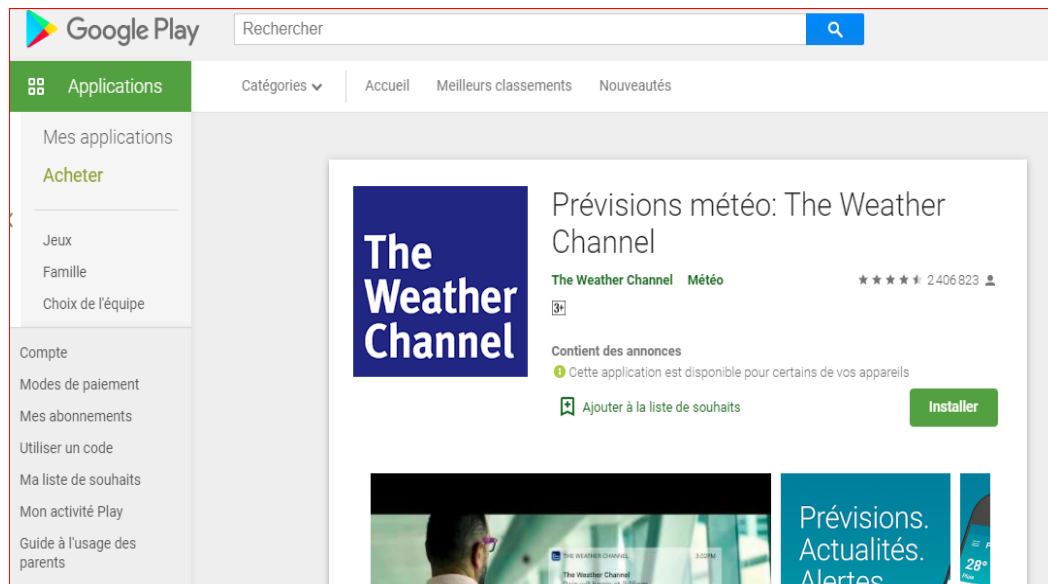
Google Play

Rechercher

Applications

Catégories

Accueil

Meilleurs classements

Nouveautés

Mes applications

Acheter

Jeux

Famille

Choix de l'équipe

Compte

Modes de paiement

Mes abonnements

Utiliser un code

Ma liste de souhaits

Mon activité Play

Guide à l'usage des parents

The Weather Channel

Prévisions météo: The Weather Channel

The Weather Channel Météo

2 406 823

3+

Contient des annonces

Cette application est disponible pour certains de vos appareils

Ajouter à la liste de souhaits

Installer

THE WEATHER CHANNEL

The Weather Channel

Prévisions. Actualités. Alertes

28°